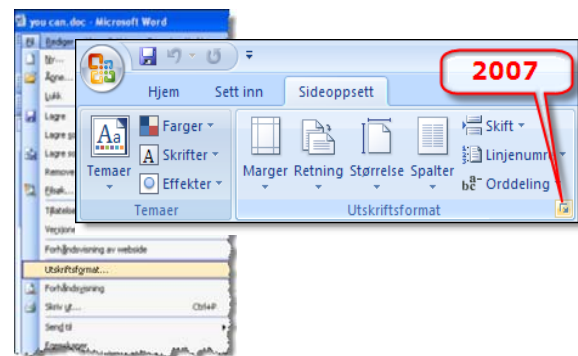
you can.doc - Microsoft Word

Ny...
Åpne...
Lukk
Lagre
Lagre som...
Lagre som...
Remove
Filsøk...
Tillatelse
Versjoner
Forhåndsvisning av webside
Utskriftsformat...
Forhåndsvisning
Skriv ut... Ctrl+P
Send til

Hjem
Sett inn
Sideoppsett
2007
Farger
Skrifter
Effekter
Temaer
Temaer
Marger
Retning
Størrelse
Spalter
Skift
Linjenumm
Orddeling
Utskriftsformat